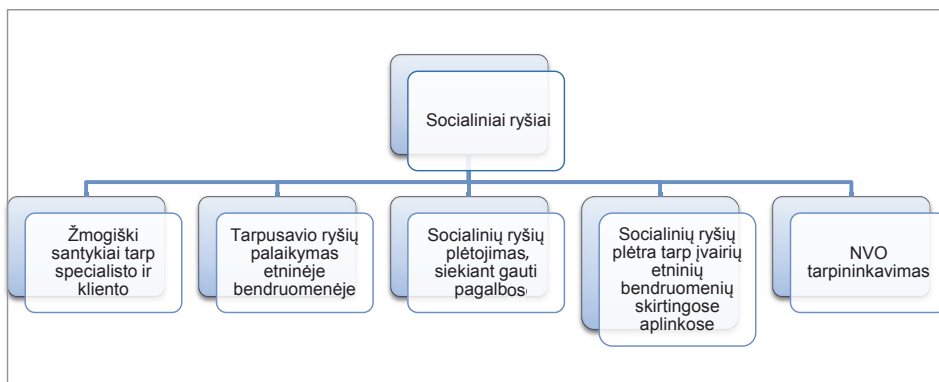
Socialiniai ryšiai

Žmogiški santykiai tarp specialisto ir kliento

Tarpusavio ryšių palaikymas etninėje bendruomenėje

Socialinių ryšių plėtojimas, siekiant gauti pagalbos

Socialinių ryšių plėtra tarp įvairių etninių bendruomenių skirtingose aplinkose

NVO tarpininkavimas